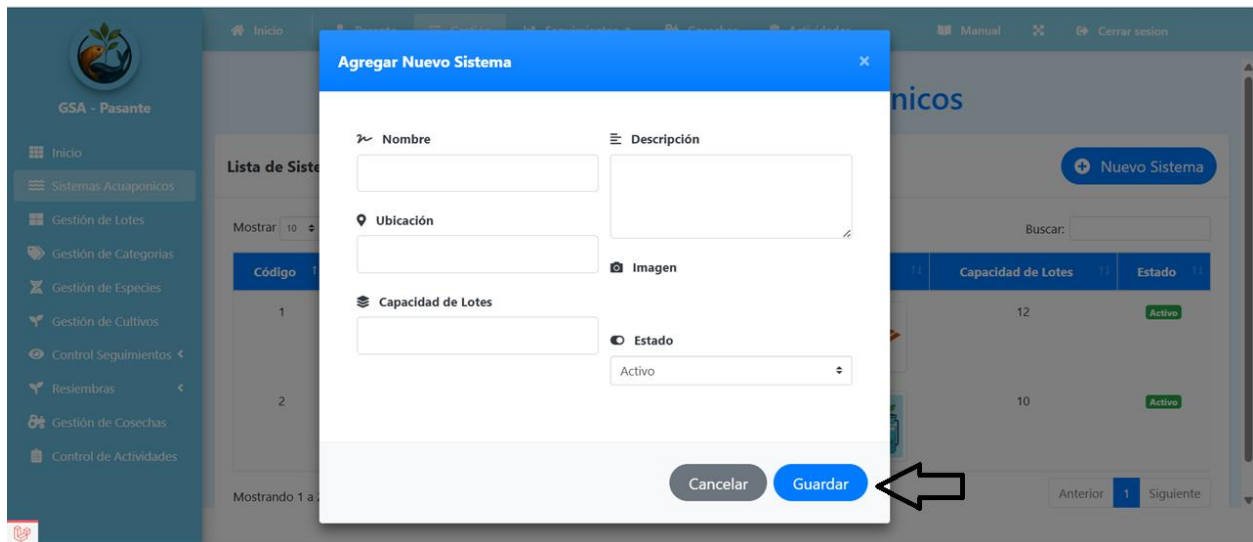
GSA - Pasante

Inicio
Sistemas Acuaponicos
Gestión de Lotes
Gestión de Categorias
Gestión de Especies
Gestión de Cultivos
Control Seguimientos
Resiembras
Gestión de Cosechas
Control de Actividades

Inicio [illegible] Manual Cerrar sesion

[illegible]nicos

Lista de Siste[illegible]

Nuevo Sistema

Mostrar 10

Buscar:

| Código | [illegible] | Capacidad de Lotes | Estado |
|---|---|---|---|
| 1 | | 12 | Activo |
| 2 | | 10 | Activo |

Mostrando 1 a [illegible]

Anterior 1 Siguiente

Agregar Nuevo Sistema

×

Nombre

Descripción

Ubicación

Imagen

Capacidad de Lotes

Estado

Activo

Cancelar

Guardar